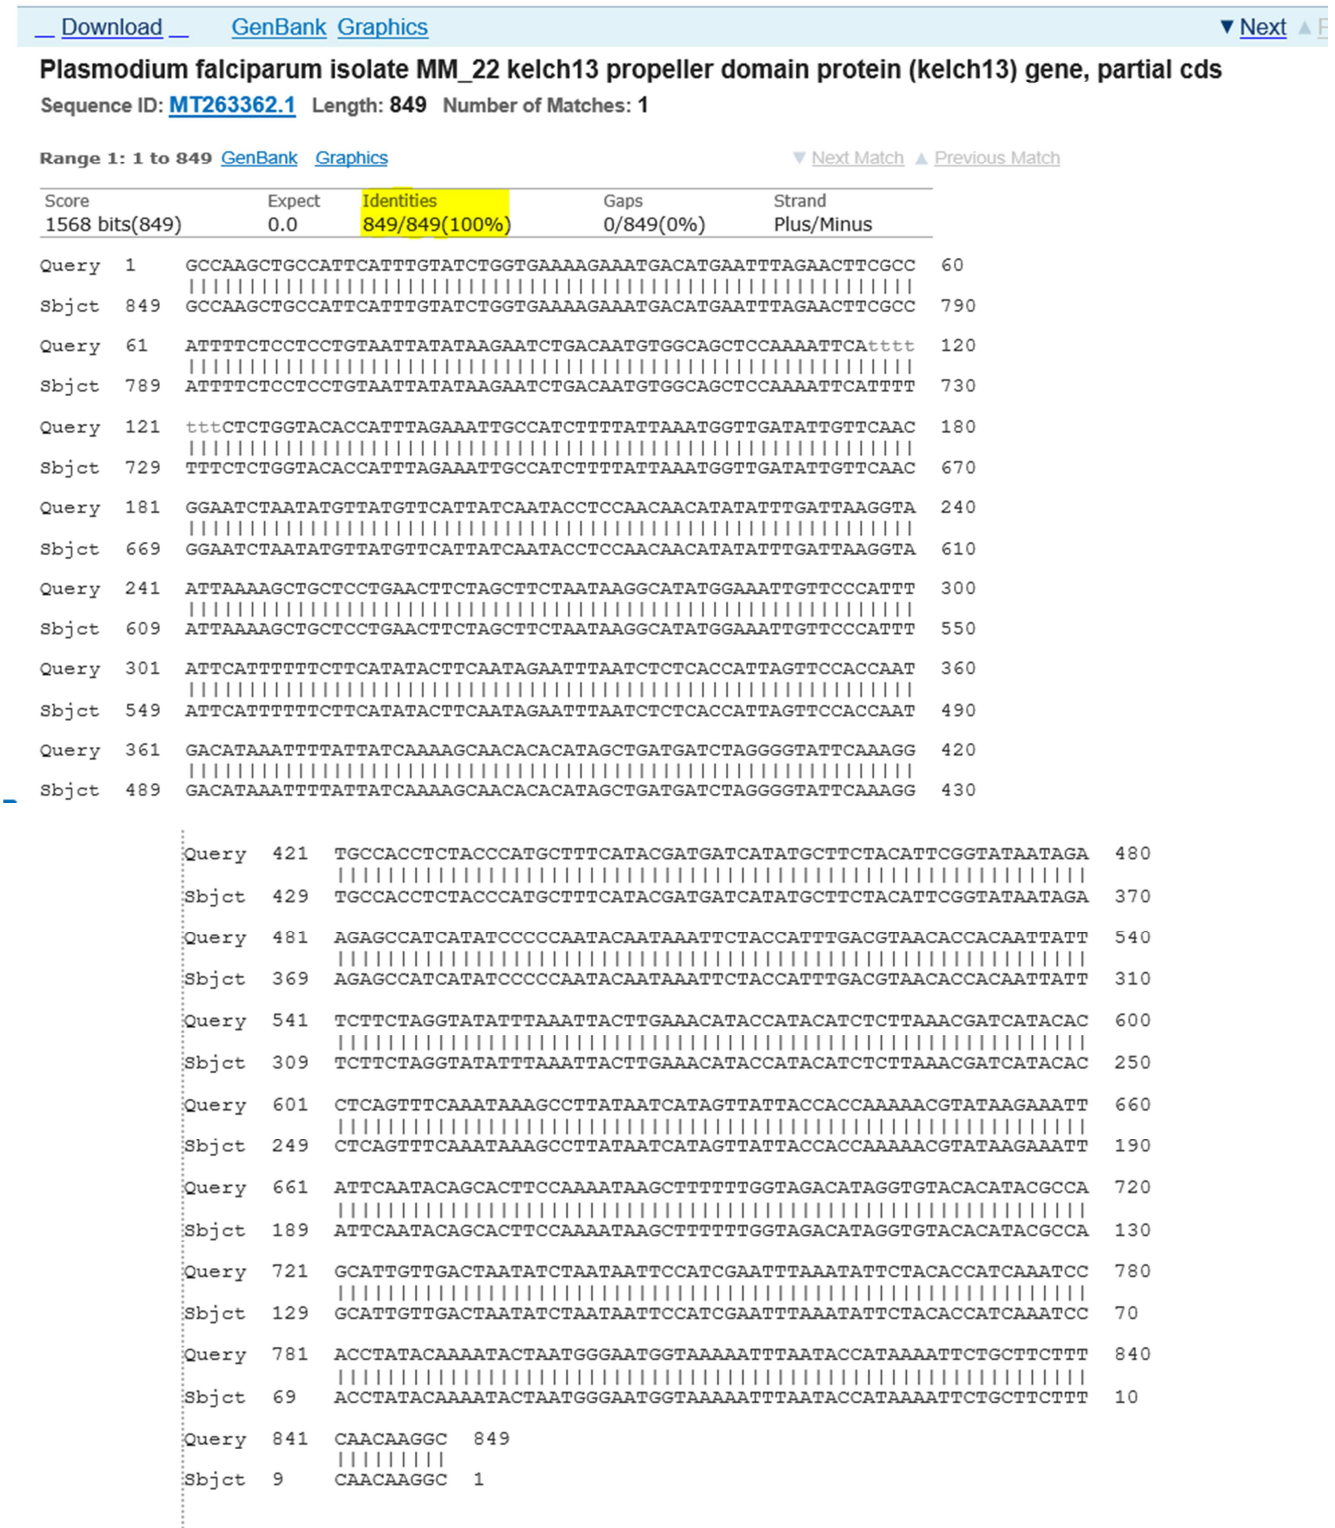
Download GenBank Graphics ▼ Next

Plasmodium falciparum isolate MM_22 kelch13 propeller domain protein (kelch13) gene, partial cds
Sequence ID: MT263362.1 Length: 849 Number of Matches: 1

Range 1: 1 to 849 GenBank Graphics ▼ Next Match ▲ Previous Match

| Score | Expect | Identities | Gaps | Strand |
|---|---|---|---|---|
| 1568 bits(849) | 0.0 | 849/849(100%) | 0/849(0%) | Plus/Minus |

Query 1 GCCAAGCTGCCATTCATTTGTATCTGGTGAAAAGAAATGACATGAATTTAGAACTTCGCC 60
||||||||||||||||||||||||||||||||||||||||||||||||||||||||||||
Sbjct 849 GCCAAGCTGCCATTCATTTGTATCTGGTGAAAAGAAATGACATGAATTTAGAACTTCGCC 790

Query 61 ATTTTCTCCTCCTGTAATTATATAAGAATCTGACAATGTGGCAGCTCCAAAATTCAtttt 120
||||||||||||||||||||||||||||||||||||||||||||||||||||||||||||
Sbjct 789 ATTTTCTCCTCCTGTAATTATATAAGAATCTGACAATGTGGCAGCTCCAAAATTCATTTT 730

Query 121 tttCTCTGGTACACCATTTAGAAATTGCCATCTTTTATTAAATGGTTGATATTGTTCAAC 180
||||||||||||||||||||||||||||||||||||||||||||||||||||||||||||
Sbjct 729 TTTCTCTGGTACACCATTTAGAAATTGCCATCTTTTATTAAATGGTTGATATTGTTCAAC 670

Query 181 GGAATCTAATATGTTATGTTCATTATCAATACCTCCAACAACATATATTTGATTAAGGTA 240
||||||||||||||||||||||||||||||||||||||||||||||||||||||||||||
Sbjct 669 GGAATCTAATATGTTATGTTCATTATCAATACCTCCAACAACATATATTTGATTAAGGTA 610

Query 241 ATTAAAAGCTGCTCCTGAACTTCTAGCTTCTAATAAGGCATATGGAAATTGTTCCCATTT 300
||||||||||||||||||||||||||||||||||||||||||||||||||||||||||||
Sbjct 609 ATTAAAAGCTGCTCCTGAACTTCTAGCTTCTAATAAGGCATATGGAAATTGTTCCCATTT 550

Query 301 ATTCATTTTTTCTTCATATACTTCAATAGAATTTAATCTCTCACCATTAGTTCCACCAAT 360
||||||||||||||||||||||||||||||||||||||||||||||||||||||||||||
Sbjct 549 ATTCATTTTTTCTTCATATACTTCAATAGAATTTAATCTCTCACCATTAGTTCCACCAAT 490

Query 361 GACATAAATTTTATTATCAAAAGCAACACACATAGCTGATGATCTAGGGGTATTCAAAGG 420
||||||||||||||||||||||||||||||||||||||||||||||||||||||||||||
Sbjct 489 GACATAAATTTTATTATCAAAAGCAACACACATAGCTGATGATCTAGGGGTATTCAAAGG 430

Query 421 TGCCACCTCTACCCATGCTTTCATACGATGATCATATGCTTCTACATTCGGTATAATAGA 480
||||||||||||||||||||||||||||||||||||||||||||||||||||||||||||
Sbjct 429 TGCCACCTCTACCCATGCTTTCATACGATGATCATATGCTTCTACATTCGGTATAATAGA 370

Query 481 AGAGCCATCATATCCCCCAATACAATAAATTCTACCATTTGACGTAACACCACAATTATT 540
||||||||||||||||||||||||||||||||||||||||||||||||||||||||||||
Sbjct 369 AGAGCCATCATATCCCCCAATACAATAAATTCTACCATTTGACGTAACACCACAATTATT 310

Query 541 TCTTCTAGGTATATTTAAATTACTTGAAACATACCATACATCTCTTAAACGATCATACAC 600
||||||||||||||||||||||||||||||||||||||||||||||||||||||||||||
Sbjct 309 TCTTCTAGGTATATTTAAATTACTTGAAACATACCATACATCTCTTAAACGATCATACAC 250

Query 601 CTCAGTTTCAAATAAAGCCTTATAATCATAGTTATTACCACCAAAAACGTATAAGAAATT 660
||||||||||||||||||||||||||||||||||||||||||||||||||||||||||||
Sbjct 249 CTCAGTTTCAAATAAAGCCTTATAATCATAGTTATTACCACCAAAAACGTATAAGAAATT 190

Query 661 ATTCAATACAGCACTTCCAAAATAAGCTTTTTTGGTAGACATAGGTGTACACATACGCCA 720
||||||||||||||||||||||||||||||||||||||||||||||||||||||||||||
Sbjct 189 ATTCAATACAGCACTTCCAAAATAAGCTTTTTTGGTAGACATAGGTGTACACATACGCCA 130

Query 721 GCATTGTTGACTAATATCTAATAATTCCATCGAATTTAAATATTCTACACCATCAAATCC 780
||||||||||||||||||||||||||||||||||||||||||||||||||||||||||||
Sbjct 129 GCATTGTTGACTAATATCTAATAATTCCATCGAATTTAAATATTCTACACCATCAAATCC 70

Query 781 ACCTATACAAAATACTAATGGGAATGGTAAAAATTTAATACCATAAAATTCTGCTTCTTT 840
||||||||||||||||||||||||||||||||||||||||||||||||||||||||||||
Sbjct 69 ACCTATACAAAATACTAATGGGAATGGTAAAAATTTAATACCATAAAATTCTGCTTCTTT 10

Query 841 CAACAAGGC 849
|||||||||
Sbjct 9 CAACAAGGC 1